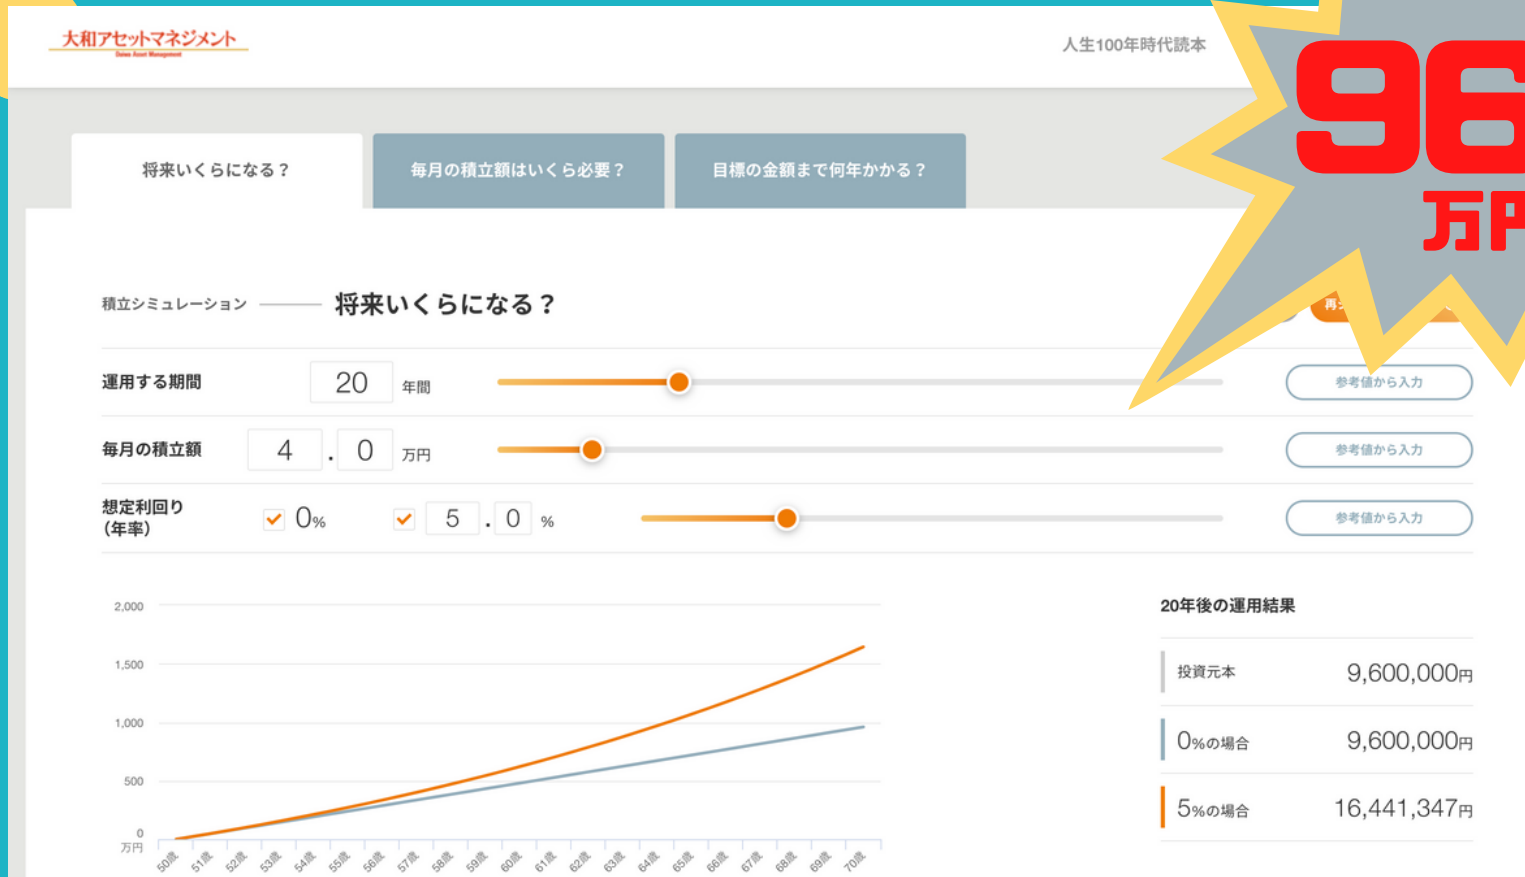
大和アセットマネジメント
Daiwa Asset Management

人生100年時代読本

96
万円

将来いくらになる？

毎月の積立額はいくら必要？

目標の金額まで何年かかる？

積立シミュレーション —— 将来いくらになる？

再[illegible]

運用する期間 20 年間 参考値から入力

毎月の積立額 4 . 0 万円 参考値から入力

想定利回り（年率） 0% 5 . 0 % 参考値から入力

2,000
1,500
1,000
500
0
万円

50歳 51歳 52歳 53歳 54歳 55歳 56歳 57歳 58歳 59歳 60歳 61歳 62歳 63歳 64歳 65歳 66歳 67歳 68歳 69歳 70歳

20年後の運用結果

| | |
|---|---|
| 投資元本 | 9,600,000円 |
| 0%の場合 | 9,600,000円 |
| 5%の場合 | 16,441,347円 |